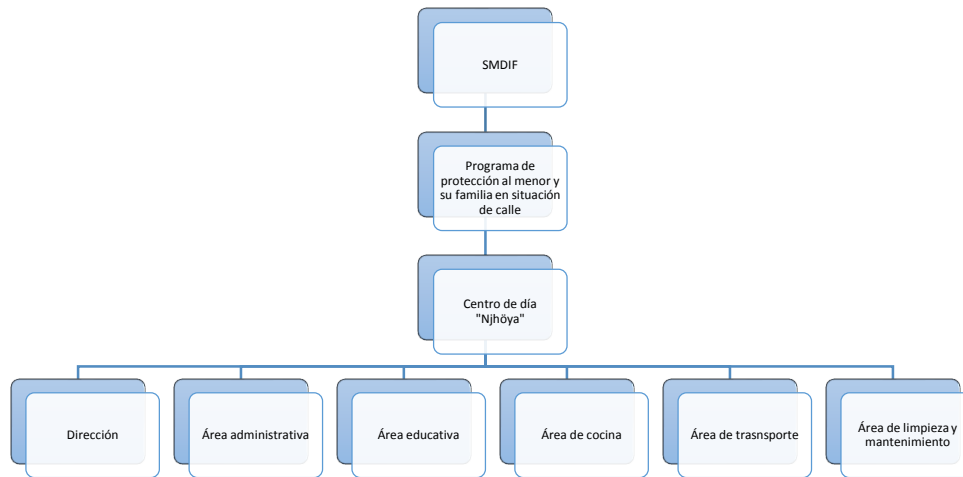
SMDIF

Programa de protección al menor y su familia en situación de calle

Centro de día "Njhöya"

Dirección

Área administrativa

Área educativa

Área de cocina

Área de trasnsporte

Área de limpieza y mantenimiento